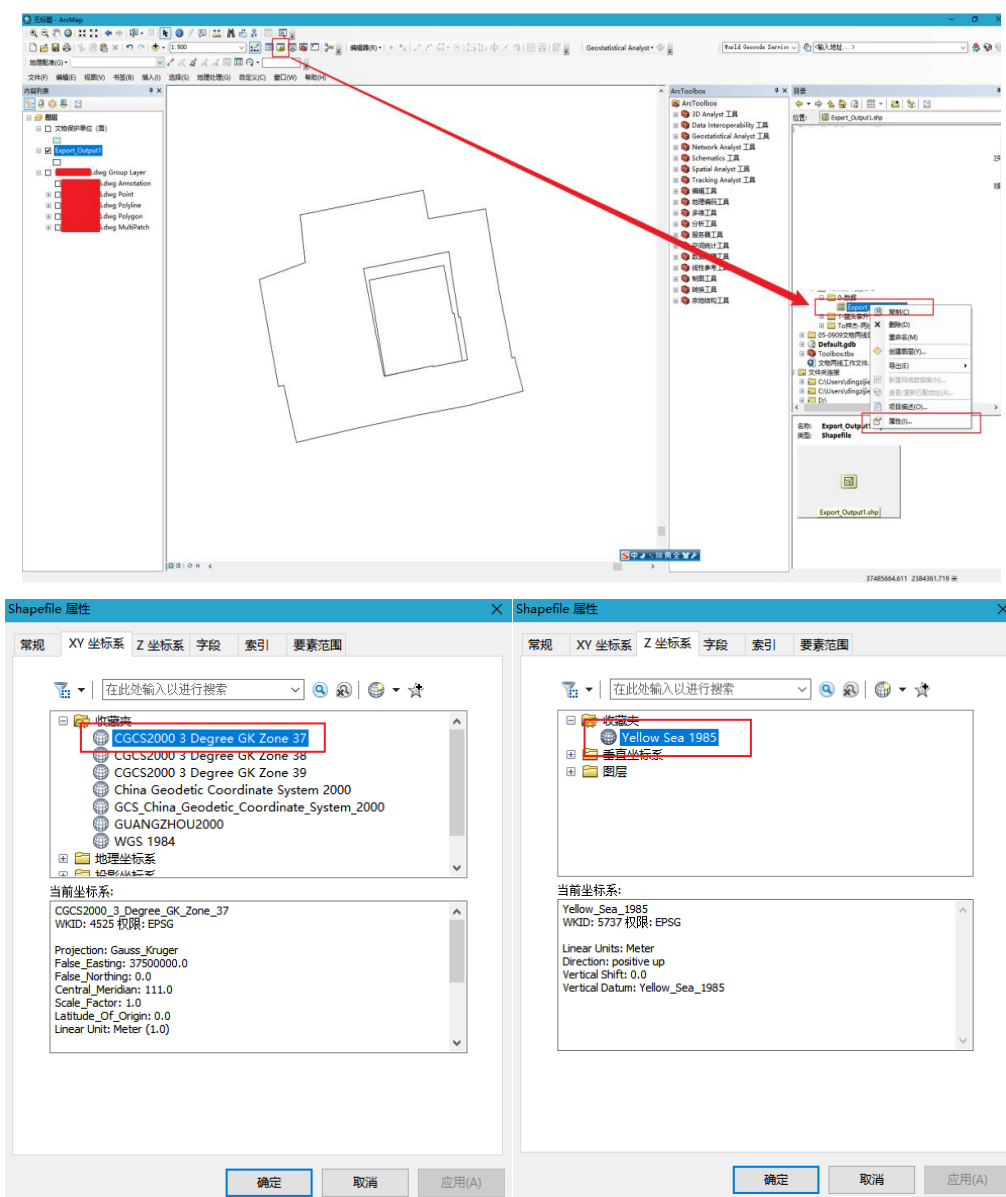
无标题 - ArcMap

1:500

编辑器(R)

Geostatistical Analyst

World Geocode Service

<输入地址...>

地理配准(G)

文件(F) 编辑(E) 视图(V) 书签(B) 插入(I) 选择(S) 地理处理(G) 自定义(C) 窗口(W) 帮助(H)

内容列表

图层
文物保护单位 (面)
Export_Output1
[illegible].dwg Group Layer
.dwg Annotation
.dwg Point
.dwg Polyline
.dwg Polygon
.dwg MultiPatch

ArcToolbox
ArcToolbox
3D Analyst 工具
Data Interoperability 工具
Geostatistical Analyst 工具
Network Analyst 工具
Schematics 工具
Spatial Analyst 工具
Tracking Analyst 工具
编辑工具
地理编码工具
多维工具
分析工具
服务器工具
空间统计工具
数据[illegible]工具
线性参考工具
制图工具
转换工具
宗地结构工具

目录
位置: Export_Output1.shp

复制(C)
删除(D)
重命名(M)
创建图层(Y)...
导出(E)
新建网络数据集(N)...
查看/重新匹配地址(A)...
项目描述(O)...
属性(I)...

05-0909文物两线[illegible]
Default.gdb
Toolbox.tbx
文物两线工作文件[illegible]
文件夹连接
C:\Users\dingzij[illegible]
C:\Users\dingzij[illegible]
D:\

名称: Export_Output1
类型: Shapefile

Export_Output1.shp

37485664.611 2384361.719 米

Shapefile 属性

常规 | XY 坐标系 | Z 坐标系 | 字段 | 索引 | 要素范围

在此处输入以进行搜索

收藏夹
CGCS2000 3 Degree GK Zone 37
CGCS2000 3 Degree GK Zone 38
CGCS2000 3 Degree GK Zone 39
China Geodetic Coordinate System 2000
GCS_China_Geodetic_Coordinate_System_2000
GUANGZHOU2000
WGS 1984
地理坐标系
投影坐标系

当前坐标系:
CGCS2000_3_Degree_GK_Zone_37
WKID: 4525 权限: EPSG

Projection: Gauss_Kruger
False_Easting: 37500000.0
False_Northing: 0.0
Central_Meridian: 111.0
Scale_Factor: 1.0
Latitude_Of_Origin: 0.0
Linear Unit: Meter (1.0)

确定 取消 应用(A)

Shapefile 属性

常规 | XY 坐标系 | Z 坐标系 | 字段 | 索引 | 要素范围

在此处输入以进行搜索

收藏夹
Yellow Sea 1985
垂直坐标系
图层

当前坐标系:
Yellow_Sea_1985
WKID: 5737 权限: EPSG

Linear Units: Meter
Direction: positive up
Vertical Shift: 0.0
Vertical Datum: Yellow_Sea_1985

确定 取消 应用(A)